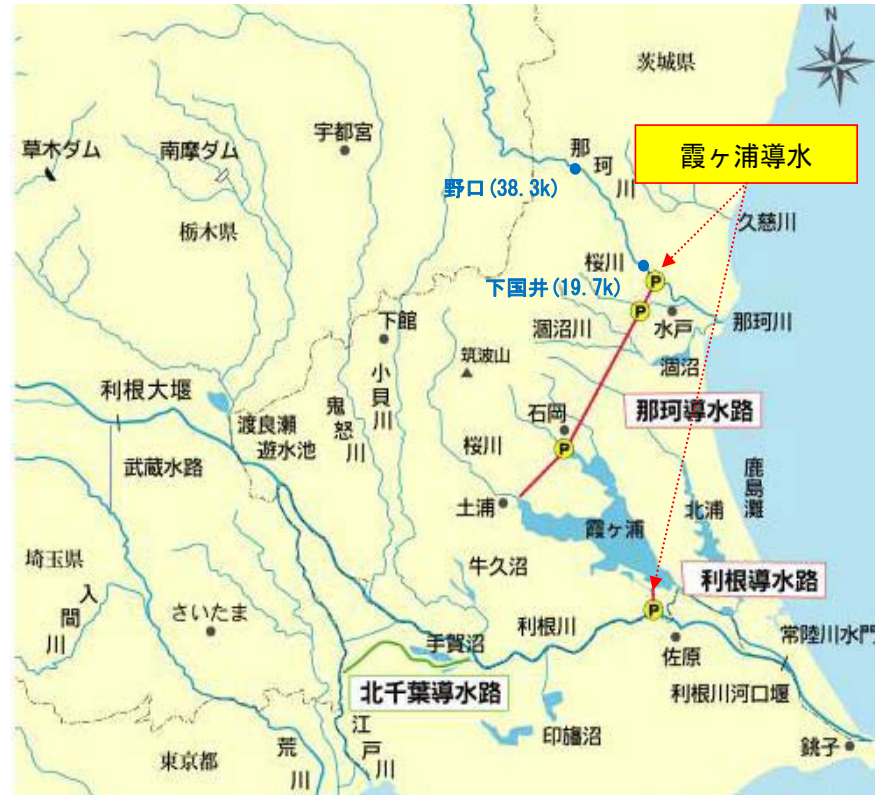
N

茨城県

草木ダム

南摩ダム

宇都宮

那珂川

霞ヶ浦導水

野口(38.3k)

栃木県

久慈川

桜川

下国井(19.7k)

P

P

下館

涸沼川

水戸

那珂川

筑波山

涸沼

小貝川

利根大堰

渡良瀬遊水池

鬼怒川

石岡

那珂導水路

P

桜川

武蔵水路

鹿島灘

土浦

霞ヶ浦

北浦

埼玉県

牛久沼

利根導水路

入間川

P

さいたま

利根川

常陸川水門

手賀沼

佐原

北千葉導水路

利根川河口堰

江戸川

印旛沼

東京都

荒川

銚子